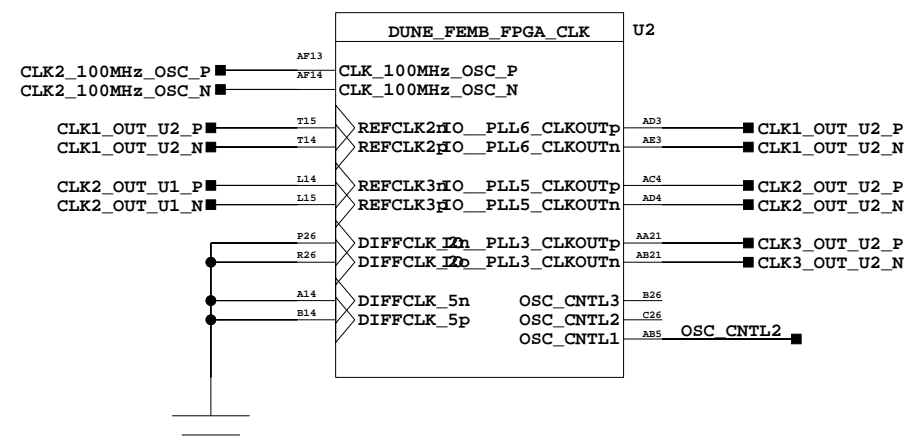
DUNE_FEMB_FPGA_CLK U2

CLK2_100MHz_OSC_P AF13 CLK_100MHz_OSC_P
CLK2_100MHz_OSC_N AF14 CLK_100MHz_OSC_N

CLK1_OUT_U2_P T15 REFCLK2nIO__PLL6_CLKOUTp AD3 CLK1_OUT_U2_P
CLK1_OUT_U2_N T14 REFCLK2pIO__PLL6_CLKOUTn AE3 CLK1_OUT_U2_N

CLK2_OUT_U1_P L14 REFCLK3nIO__PLL5_CLKOUTp AC4 CLK2_OUT_U2_P
CLK2_OUT_U1_N L15 REFCLK3pIO__PLL5_CLKOUTn AD4 CLK2_OUT_U2_N

P26 DIFFCLK_I2n_PLL3_CLKOUTp AA21 CLK3_OUT_U2_P
R26 DIFFCLK_I2o_PLL3_CLKOUTn AB21 CLK3_OUT_U2_N

A14 DIFFCLK_5n OSC_CNTL3 B26
B14 DIFFCLK_5p OSC_CNTL2 C26
OSC_CNTL1 AB5 OSC_CNTL2